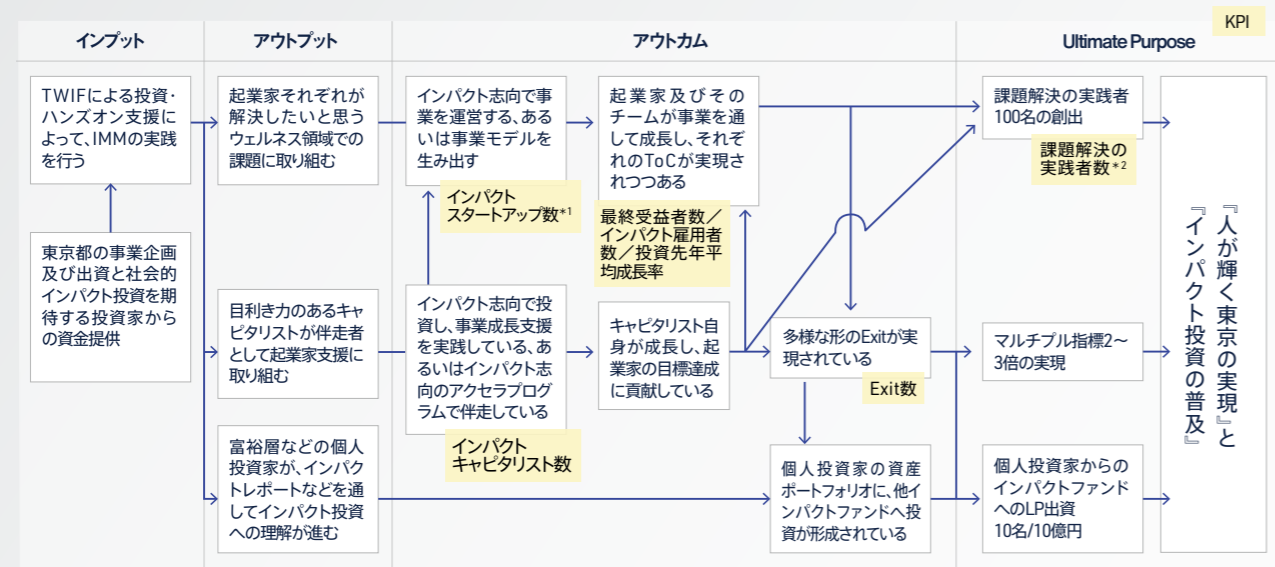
KPI

インプット

アウトプット

アウトカム

Ultimate Purpose

TWIFによる投資・ハンズオン支援によって、IMMの実践を行う

東京都の事業企画及び出資と社会的インパクト投資を期待する投資家からの資金提供

起業家それぞれが解決したいと思うウェルネス領域での課題に取り組む

目利き力のあるキャピタリストが伴走者として起業家支援に取り組む

富裕層などの個人投資家が、インパクトレポートなどを通してインパクト投資への理解が進む

インパクト志向で事業を運営する、あるいは事業モデルを生み出す

インパクトスタートアップ数$^{*1}$

インパクト志向で投資し、事業成長支援を実践している、あるいはインパクト志向のアクセラプログラムで伴走している

インパクトキャピタリスト数

起業家及びそのチームが事業を通して成長し、それぞれのToCが実現されつつある

最終受益者数／インパクト雇用者数／投資先年平均成長率

キャピタリスト自身が成長し、起業家の目標達成に貢献している

多様な形のExitが実現されている

Exit数

個人投資家の資産ポートフォリオに、他インパクトファンドへ投資が形成されている

課題解決の実践者100名の創出

課題解決の実践者数$^{*2}$

マルチプル指標2〜3倍の実現

個人投資家からのインパクトファンドへのLP出資10名/10億円

『人が輝く東京の実現』と『インパクト投資の普及』